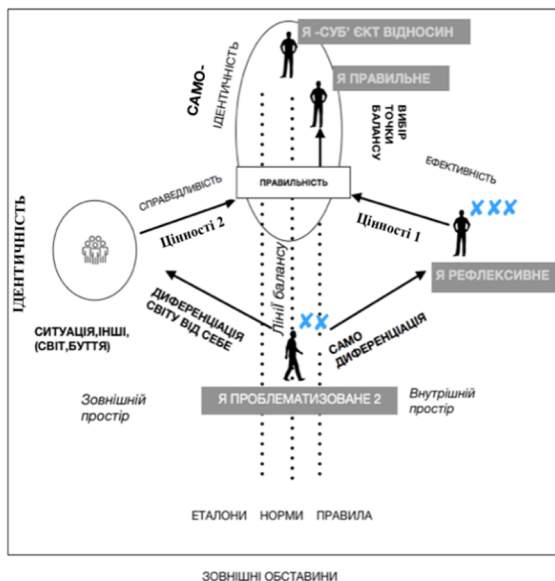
Я -СУБ' ЄКТ ВІДНОСИН

Я ПРАВИЛЬНЕ

САМО-

ІДЕНТИЧНІСТЬ

ВИБІР ТОЧКИ БАЛАНСУ

ЕФЕКТИВНІСТЬ

СПРАВЕДЛИВІСТЬ

ПРАВИЛЬНІСТЬ

ІДЕНТИЧНІСТЬ

Цінності 2

Цінності 1

Я РЕФЛЕКСИВНЕ

Лінії балансу

ДИФЕРЕНЦІАЦІЯ СВІТУ ВІД СЕБЕ

САМО ДИФЕРЕНЦІАЦІЯ

СИТУАЦІЯ,ІНШІ, (СВІТ,БУТТЯ)

Зовнішній простір

Я ПРОБЛЕМАТИЗОВАНЕ 2

Внутрішній простір

ЕТАЛОНИ НОРМИ ПРАВИЛА

ЗОВНІШНІ ОБСТАВИНИ